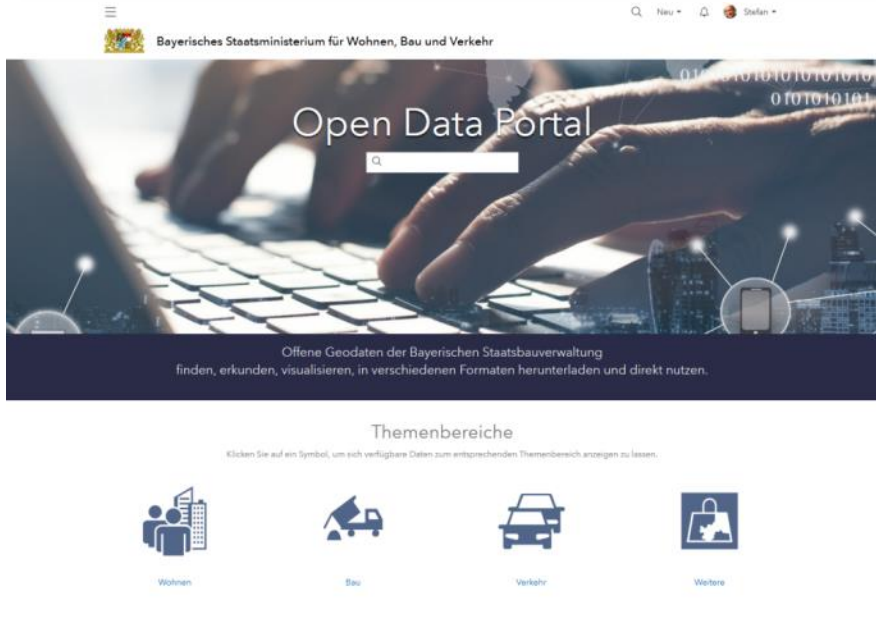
Neu ▾ Stefan ▾

Bayerisches Staatsministerium für Wohnen, Bau und Verkehr

Open Data Portal

Offene Geodaten der Bayerischen Staatsbauverwaltung
finden, erkunden, visualisieren, in verschiedenen Formaten herunterladen und direkt nutzen.

Themenbereiche

Klicken Sie auf ein Symbol, um sich verfügbare Daten zum entsprechenden Themenbereich anzeigen zu lassen.

Wohnen

Bau

Verkehr

Weitere